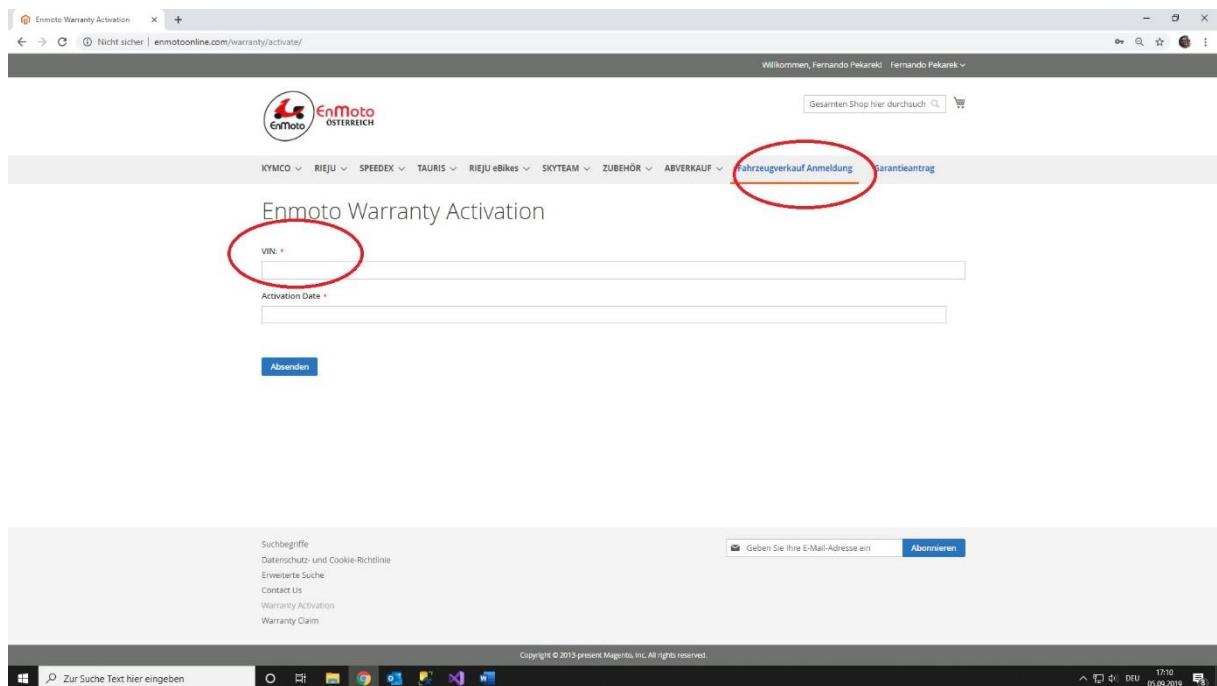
Enmoto Warranty Activation × +

Nicht sicher | enmotoonline.com/warranty/activate/

Willkommen, Fernando Pekarek! Fernando Pekarek

EnMoto ÖSTERREICH EnMoto

Gesamten Shop hier durchsuch

KYMCO RIEJU SPEEDEX TAURIS RIEJU eBikes SKYTEAM ZUBEHÖR ABVERKAUF Fahrzeugverkauf Anmeldung Garantieantrag

Enmoto Warranty Activation

VIN: *

Activation Date *

Absenden

Suchbegriffe
Datenschutz- und Cookie-Richtlinie
Erweiterte Suche
Contact Us
Warranty Activation
Warranty Claim

Geben Sie Ihre E-Mail-Adresse ein Abonnieren

Copyright © 2013-present Magento, Inc. All rights reserved.

Zur Suche Text hier eingeben

DEU 17:10 05.09.2019